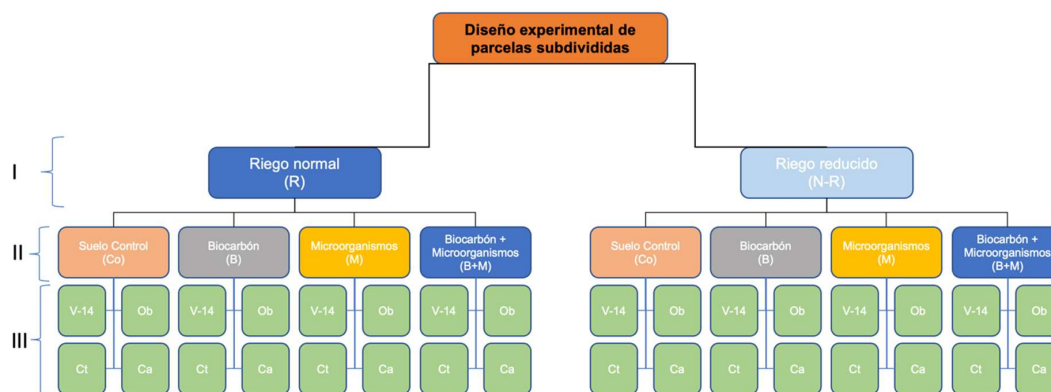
Diseño experimental de parcelas subdivididas

I

Riego normal
(R)

Riego reducido
(N-R)

II

Suelo Control
(Co)

Biocarbón
(B)

Microorganismos
(M)

Biocarbón + Microorganismos
(B+M)

Suelo Control
(Co)

Biocarbón
(B)

Microorganismos
(M)

Biocarbón + Microorganismos
(B+M)

III

V-14 Ob V-14 Ob V-14 Ob V-14 Ob V-14 Ob V-14 Ob V-14 Ob V-14 Ob

Ct Ca Ct Ca Ct Ca Ct Ca Ct Ca Ct Ca Ct Ca Ct Ca